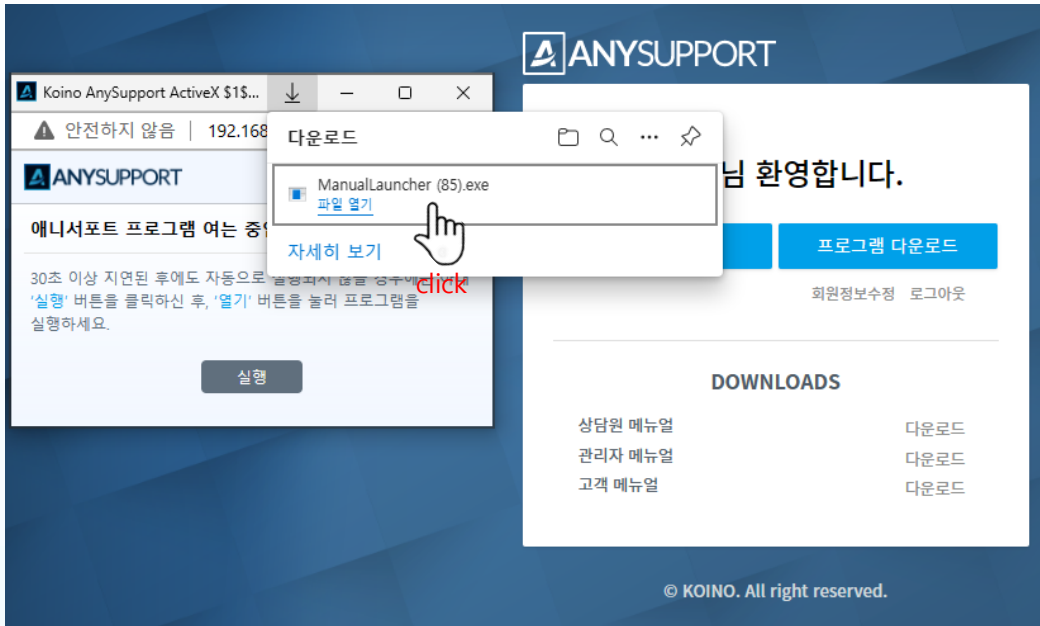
ANYSUPPORT

Koino AnySupport ActiveX $1$...

안전하지 않음 | 192.168

ANYSUPPORT

애니서포트 프로그램 여는 중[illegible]

30초 이상 지연된 후에도 자동으로 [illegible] '실행' 버튼을 클릭하신 후, '열기' 버튼을 눌러 프로그램을 실행하세요.

실행

다운로드

ManualLauncher (85).exe
파일 열기

자세히 보기

click

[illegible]님 환영합니다.

프로그램 다운로드

회원정보수정 로그아웃

DOWNLOADS

상담원 메뉴얼 다운로드
관리자 메뉴얼 다운로드
고객 메뉴얼 다운로드

© KOINO. All right reserved.